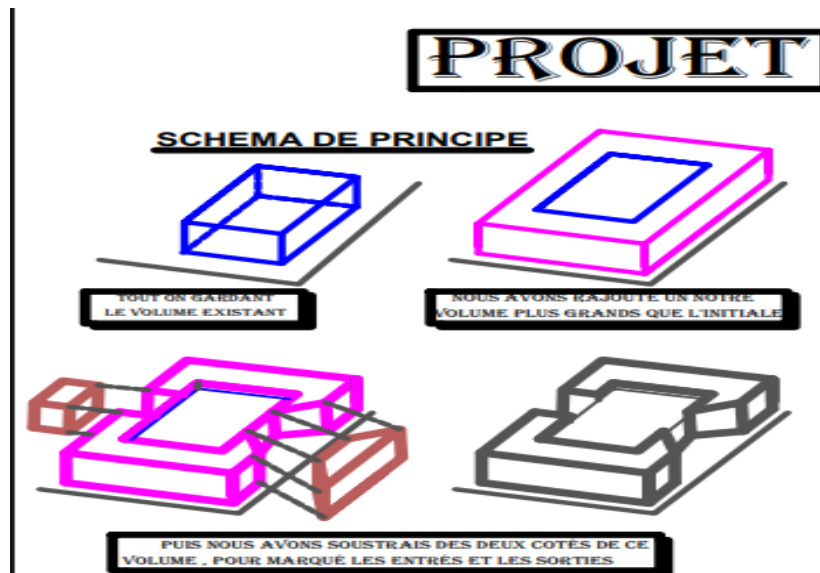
PROJET

SCHEMA DE PRINCIPE

TOUT ON GARDANT LE VOLUME EXISTANT

NOUS AVONS RAJOUTE UN NOTRE VOLUME PLUS GRANDS QUE L'INITIALE

PUIS NOUS AVONS SOUSTRAIS DES DEUX COTÉS DE CE VOLUME , POUR MARQUÉ LES ENTRÉS ET LES SORTIES